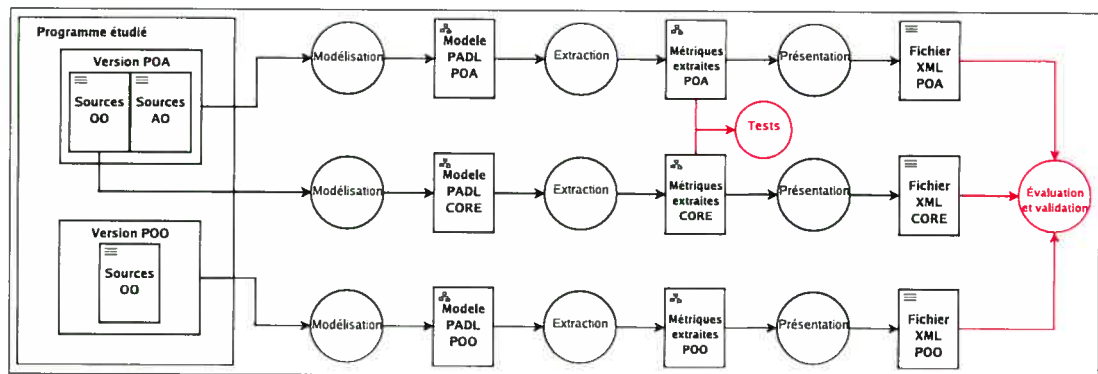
Programme étudié

Version POA

Sources OO

Sources AO

Version POO

Sources OO

Modélisation

Modele PADL POA

Extraction

Métriques extraites POA

Présentation

Fichier XML POA

Tests

Modélisation

Modele PADL CORE

Extraction

Métriques extraites CORE

Présentation

Fichier XML CORE

Évaluation et validation

Modélisation

Modele PADL POO

Extraction

Métriques extraites POO

Présentation

Fichier XML POO